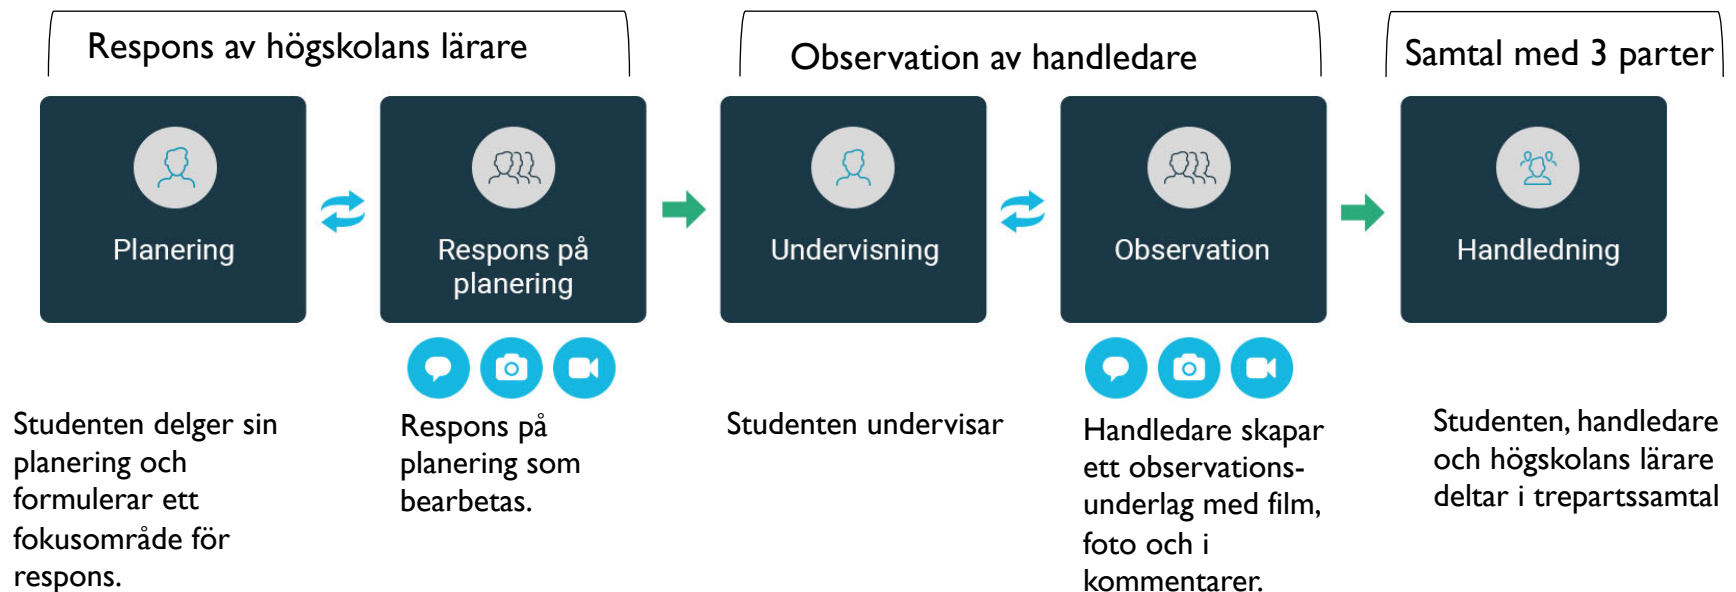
Respons av högskolans lärare

Observation av handledare

Samtal med 3 parter

Planering

Respons på planering

Undervisning

Observation

Handledning

Studenten delger sin planering och formulerar ett fokusområde för respons.

Respons på planering som bearbetas.

Studenten undervisar

Handledare skapar ett observationsunderlag med film, foto och i kommentarer.

Studenten, handledare och högskolans lärare deltar i trepartssamtal